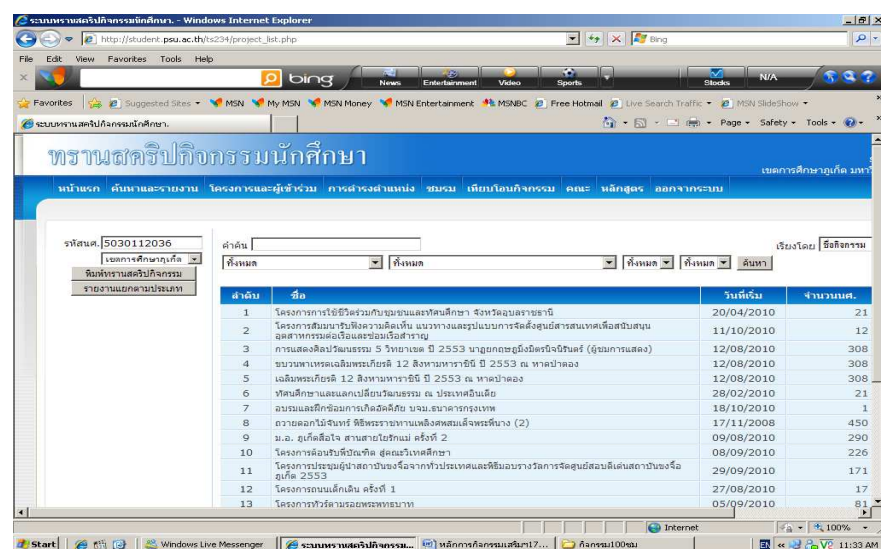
ระบบทรานสคริปกิจกรรมนักศึกษา - Windows Internet Explorer

http://student.psu.ac.th/ts234/project_list.php

Bing

File Edit View Favorites Tools Help

bing News Entertainment Video Sports Stocks N/A

Favorites Suggested Sites MSN My MSN MSN Money MSN Entertainment MSNBC Free Hotmail Live Search Traffic MSN SlideShow

ระบบทรานสคริปกิจกรรมนักศึกษา

Page Safety Tools

ทรานสคริปกิจกรรมนักศึกษา

เขตการศึกษาภูเก็ต มหา

หน้าแรก ค้นหาและรายงาน โครงการและผู้เข้าร่วม การดำรงตำแหน่ง ชมรม เทียบโอนกิจกรรม คณะ หลักสูตร ออกจากระบบ

รหัสนศ. 5030112036

เขตการศึกษาภูเก็ต

พิมพ์ทรานสคริปกิจกรรม

รายงานแยกตามประเภท

คำค้น

เรียงโดย ชื่อกิจกรรม

ทั้งหมด ทั้งหมด ทั้งหมด ทั้งหมด ค้นหา

| ลำดับ | ชื่อ | วันที่เริ่ม | จำนวนนศ. |
|---|---|---|---|
| 1 | โครงการการใช้ชีวิตร่วมกับชุมชนและทัศนศึกษา จังหวัดอุบลราชธานี | 20/04/2010 | 21 |
| 2 | โครงการสัมมนารับฟังความคิดเห็น แนวทางและรูปแบบการจัดตั้งศูนย์สารสนเทศเพื่อสนับสนุนอุตสาหกรรมต่อเรือและซ่อมเรือสำราญ | 11/10/2010 | 12 |
| 3 | การแสดงศิลปวัฒนธรรม 5 วิทยาเขต ปี 2553 นายูยกอชฌมิงมิตรนิจรินทร์ (ผู้ชมการแสดง) | 12/08/2010 | 308 |
| 4 | ขบวนพาเหรดเฉลิมพระเกียรติ 12 สิงหามหาราชินี ปี 2553 ณ หาดป่าตอง | 12/08/2010 | 308 |
| 5 | เฉลิมพระเกียรติ 12 สิงหามหาราชินี ปี 2553 ณ หาดป่าตอง | 12/08/2010 | 308 |
| 6 | ทัศนศึกษาและแลกเปลี่ยนวัฒนธรรม ณ ประเทศอินเดีย | 28/02/2010 | 21 |
| 7 | อบรมและฝึกซ้อมการเกิดอัคคีภัย บจม.ธนาคารกรุงเทพ | 18/10/2010 | 1 |
| 8 | ถวายดอกไม้จันทร์ พิธีพระราชทานเพลิงศพสมเด็จพระพี่นาง (2) | 17/11/2008 | 450 |
| 9 | ม.อ. ภูเก็ตสื่อใจ สานสายใยรักแม่ ครั้งที่ 2 | 09/08/2010 | 290 |
| 10 | โครงการต้อนรับบัณฑิต สู่คณะวิเทศศึกษา | 08/09/2010 | 226 |
| 11 | โครงการประชุมผู้นำสถาบันจงจื้อจากทั่วประเทศและพิธีมอบรางวัลการจัดศูนย์สอบดีเด่นสถาบันขงจื้อ ภูเก็ต 2553 | 29/09/2010 | 171 |
| 12 | โครงการถนนเด็กเล่น ครั้งที่ 1 | 27/08/2010 | 17 |
| 13 | โครงการทัวร์ตามรอยพระบารมี | 05/09/2010 | 81 |

Internet 100%

Start Windows Live Messenger ระบบทรานสคริปกิจกรรม... หลักการกิจกรรมเสริม17... กิจกรรม100ชม EN 11:33 AM